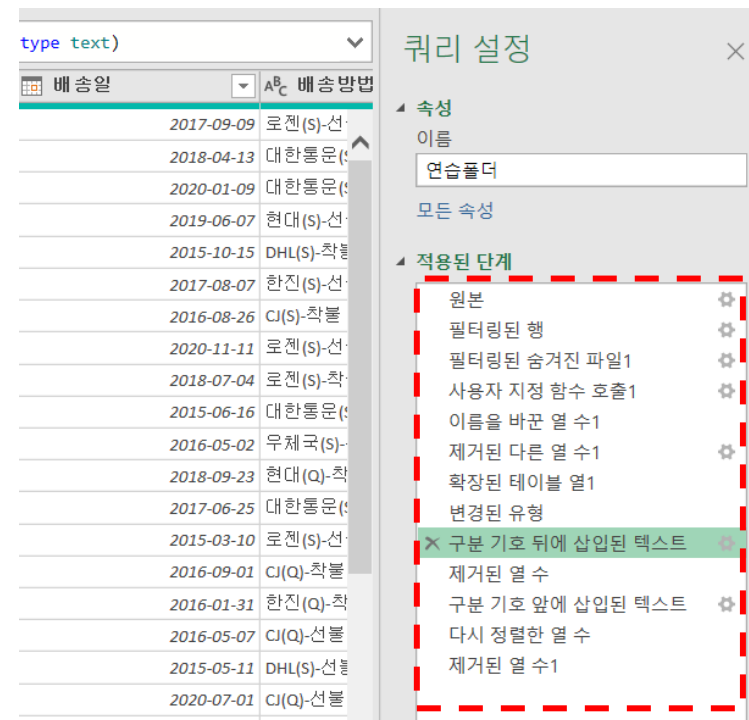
type text)

| 배송일 | 배송방법 |
|---|---|
| 2017-09-09 | 로젠(S)-선 |
| 2018-04-13 | 대한통운( |
| 2020-01-09 | 대한통운( |
| 2019-06-07 | 현대(S)-선 |
| 2015-10-15 | DHL(S)-착 |
| 2017-08-07 | 한진(S)-선 |
| 2016-08-26 | CJ(S)-착불 |
| 2020-11-11 | 로젠(S)-선 |
| 2018-07-04 | 로젠(S)-착 |
| 2015-06-16 | 대한통운( |
| 2016-05-02 | 우체국(S)- |
| 2018-09-23 | 현대(Q)-착 |
| 2017-06-25 | 대한통운( |
| 2015-03-10 | 로젠(S)-선 |
| 2016-09-01 | CJ(Q)-착불 |
| 2016-01-31 | 한진(Q)-착 |
| 2016-05-07 | CJ(Q)-선불 |
| 2015-05-11 | DHL(S)-선 |
| 2020-07-01 | CJ(Q)-선불 |

쿼리 설정

속성
이름
연습폴더
모든 속성

적용된 단계
원본
필터링된 행
필터링된 숨겨진 파일1
사용자 지정 함수 호출1
이름을 바꾼 열 수1
제거된 다른 열 수1
확장된 테이블 열1
변경된 유형
구분 기호 뒤에 삽입된 텍스트
제거된 열 수
구분 기호 앞에 삽입된 텍스트
다시 정렬한 열 수
제거된 열 수1